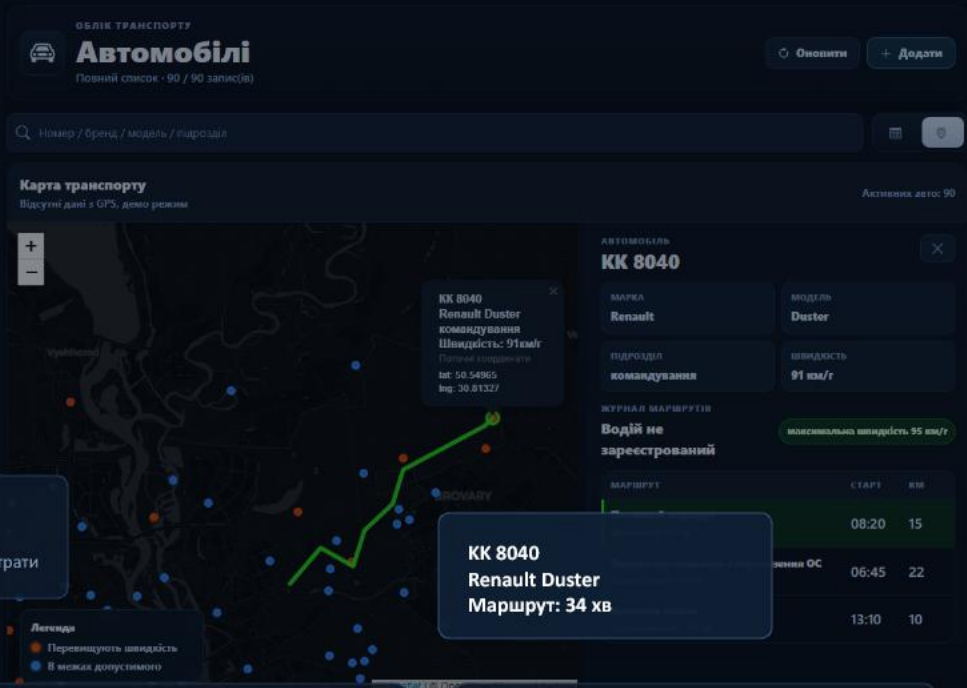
ОБЛІК ТРАНСПОРТУ
Автомобілі
Повний список · 90 / 90 запис(ів)

Оновити
+ Додати

Номер / бренд / модель / підрозділ

Карта транспорту
Відсутні дані з GPS, демо режим

Активних авто: 90

+
−

Vyshhorod

KK 8040
Renault Duster
командування
Швидкість: 91км/г
Поточні координати
lat: 50.54965
lng: 30.81327

BROVARY

трати

Легенда
Перевищують швидкість
В межах допустимого

KK 8040
Renault Duster
Маршрут: 34 хв

АВТОМОБІЛЬ
KK 8040

МАРКА
Renault

МОДЕЛЬ
Duster

ПІДРОЗДІЛ
командування

ШВИДКІСТЬ
91 км/г

ЖУРНАЛ МАРШРУТІВ
Водій не зареєстрований

максимальна швидкість 95 км/г

| МАРШРУТ | СТАРТ | КМ |
|---|---|---|
| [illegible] | 08:20 | 15 |
| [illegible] вня ОС | 06:45 | 22 |
| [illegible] | 13:10 | 10 |